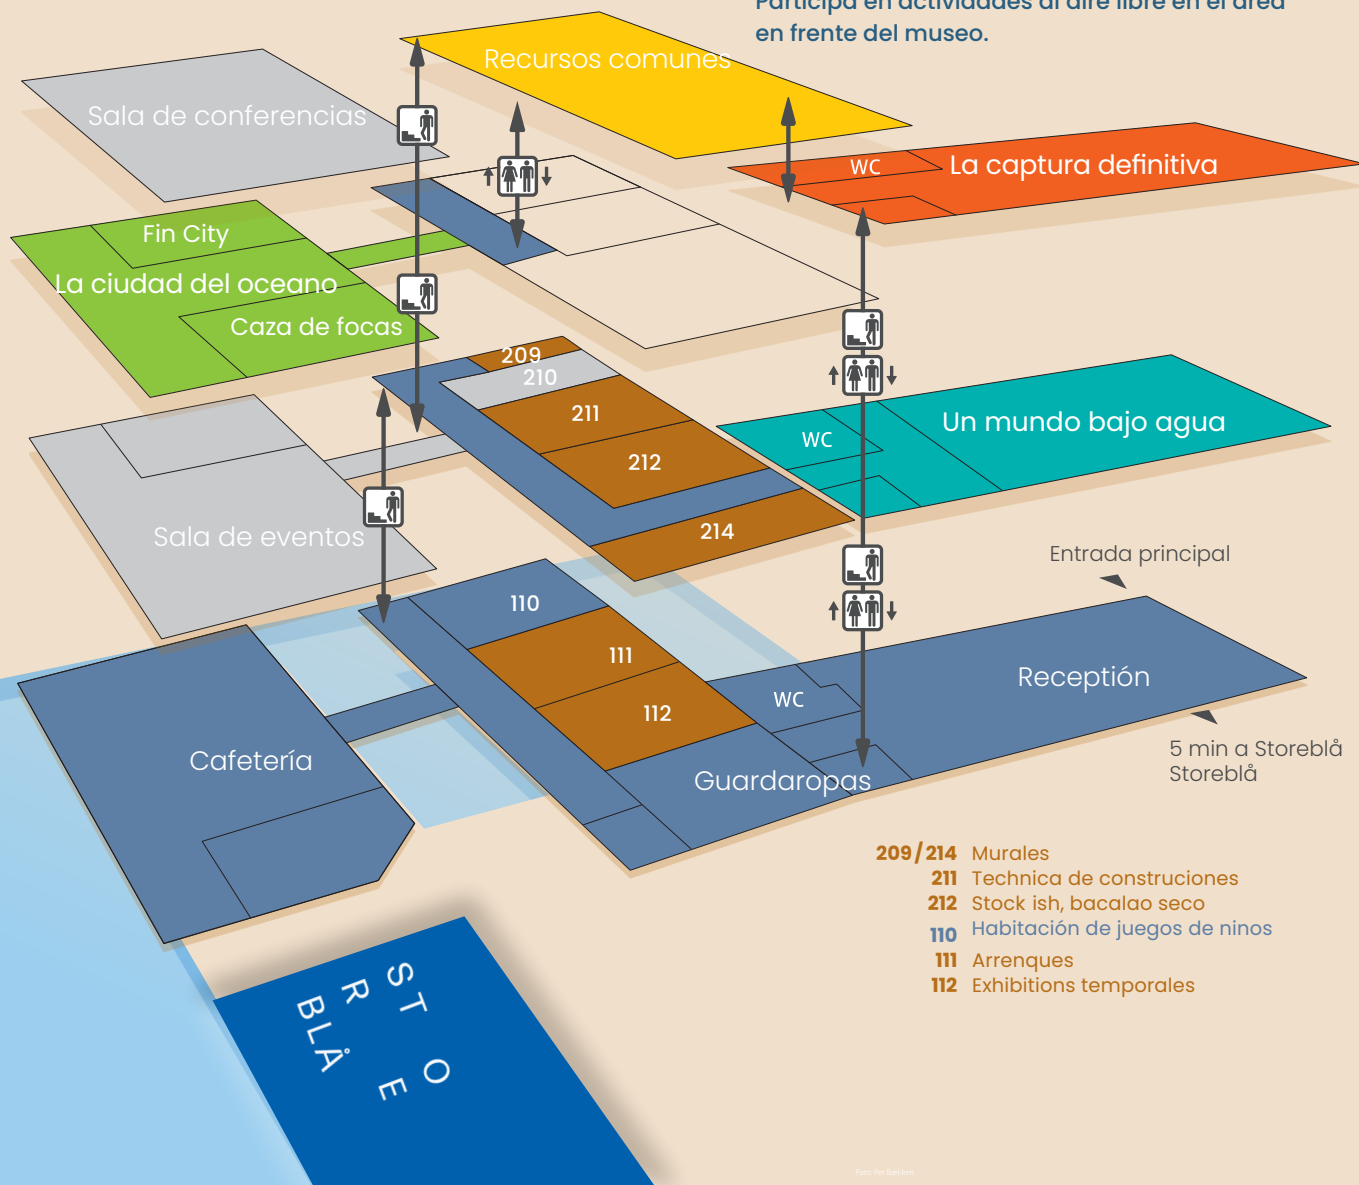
Participa en actividades al aire libre en el área en frente del museo.

Recursos comunes

Sala de conferencias

WC

La captura definitiva

Fin City

La ciudad del oceano

Caza de focas

209

210

211

212

214

Un mundo bajo agua

WC

Sala de eventos

Entrada principal

110

111

112

WC

Receptión

Cafetería

Guardaropas

5 min a Storeblå Storeblå

209/214 Murales
211 Technica de construciones
212 Stock ish, bacalao seco
110 Habitación de juegos de ninos
111 Arrenques
112 Exhibitions temporales

ST O R E BLÅ